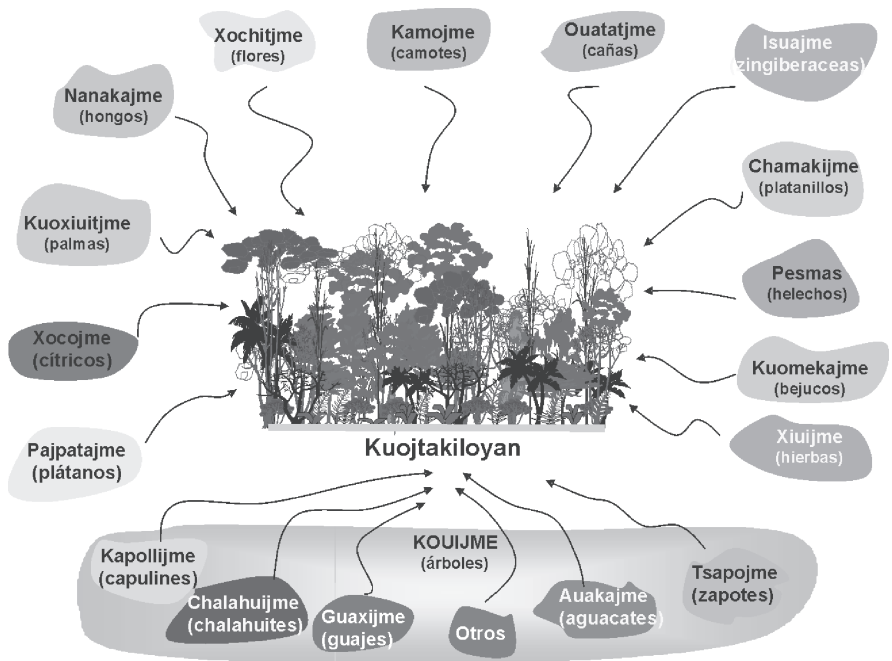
Xochitjme (flores)

Kamojme (camotes)

Ouatatjme (cañas)

Isuajme (zingiberaceas)

Nanakajme (hongos)

Chamakijme (platanillos)

Kuoxiuitjme (palmas)

Pesmas (helechos)

Xocojme (cítricos)

Kuomekajme (bejucos)

Pajpatajme (plátanos)

Xiuijme (hierbas)

Kuojtakiloyan

Kapollijme (capulines)

KOUIJME (árboles)

Tsapojme (zapotes)

Chalahuijme (chalahuites)

Guaxijme (guajes)

Otros

Auakajme (aguacates)